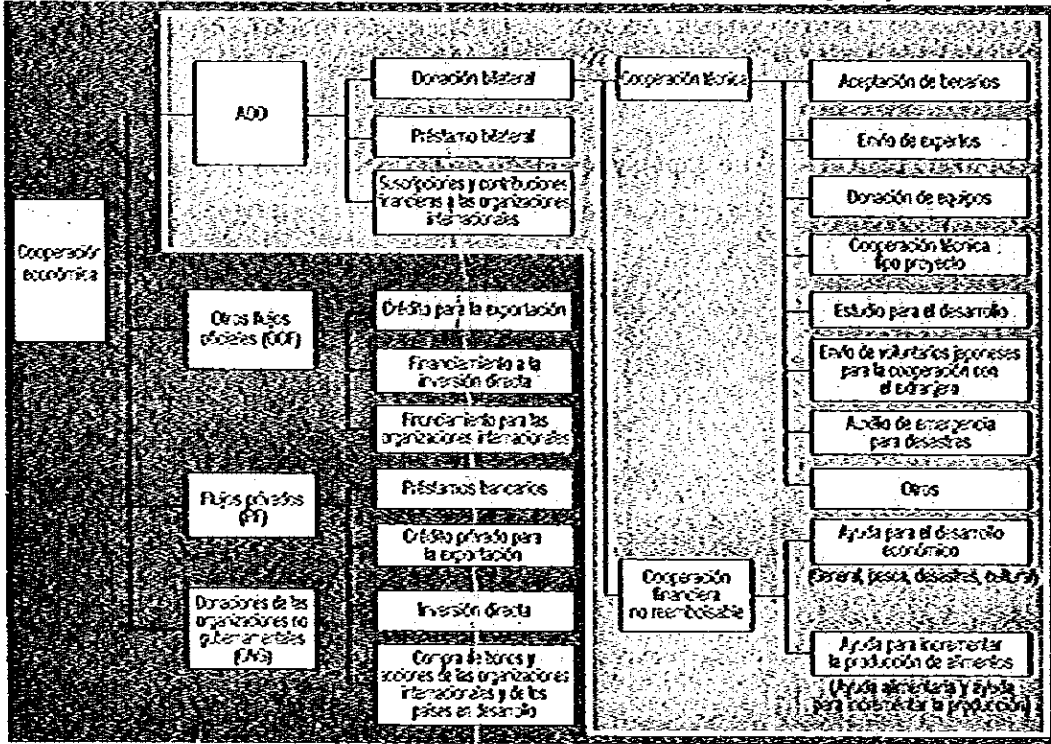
Cooperación económica

AOD

Donación bilateral

Préstamo bilateral

Suscripciones y contribuciones financieras a las organizaciones internacionales

Cooperación técnica

Aceptación de becarios

Envío de expertos

Donación de equipos

Cooperación técnica tipo proyecto

Estudio para el desarrollo

Envío de voluntarios japoneses para la cooperación con el extranjero

Auxilio de emergencia para desastres

Otros

Cooperación financiera no reembolsable

Ayuda para el desarrollo económico

(General, pesca, desastres, cultura)

Ayuda para incrementar la producción de alimentos

(Ayuda alimentaria y ayuda para incrementar la producción)

Otros flujos oficiales (OOF)

Crédito para la exportación

Financiamiento a la inversión directa

Financiamiento para las organizaciones internacionales

Flujos privados (PF)

Préstamos bancarios

Crédito privado para la exportación

Donaciones de las organizaciones no gubernamentales (ONG)

Inversión directa

Compra de bonos y acciones de las organizaciones internacionales y de los países en desarrollo